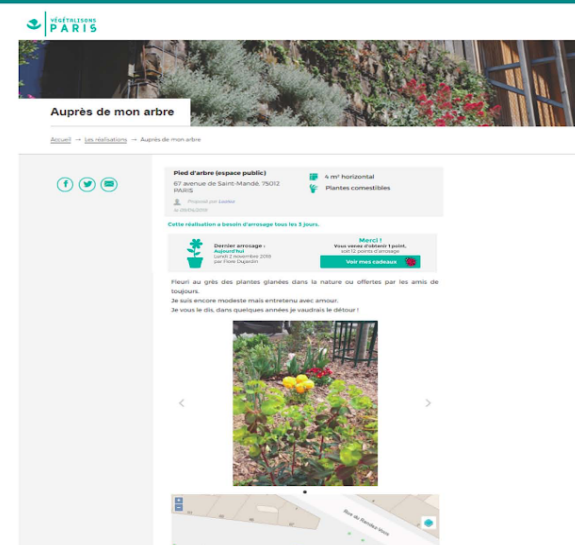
VÉGÉTALISONS PARIS

Auprès de mon arbre

Accueil → Les réalisations → Auprès de mon arbre

Pied d'arbre (espace public)
67 avenue de Saint-Mandé, 75012 PARIS

Proposé par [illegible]
le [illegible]

4 m² horizontal
Plantes comestibles

Cette réalisation a besoin d'arrosage tous les 3 jours.

Dernier arrosage :
Aujourd'hui
Lundi 2 novembre 2019
par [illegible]

Merci !
Vous venez d'obtenir 1 point, soit 12 points d'arrosage
Voir mes cadeaux

Fleuri au grès des plantes glanées dans la nature ou offertes par les amis de toujours.
Je suis encore modeste mais entretenu avec amour.
Je vous le dis, dans quelques années je vaudrais le détour !

Rue de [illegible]